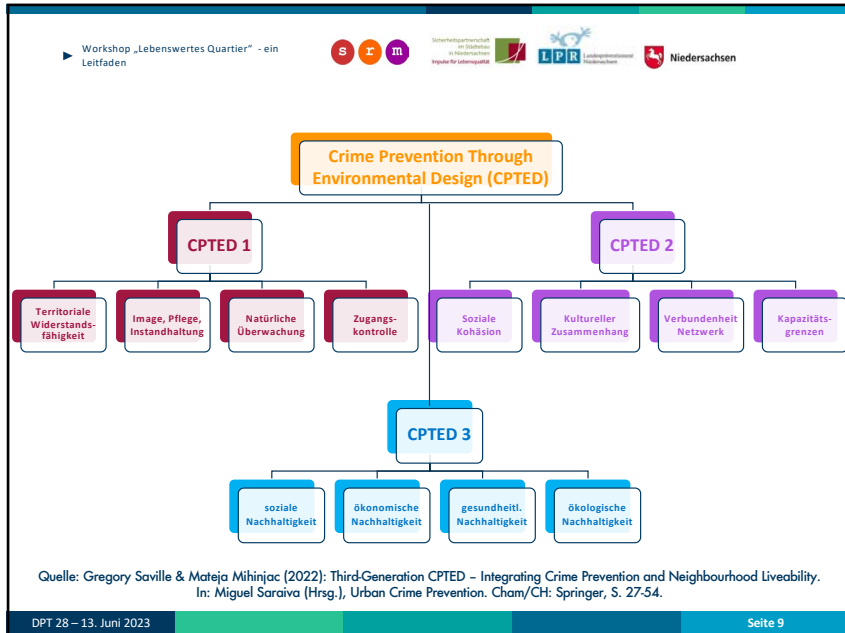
► Workshop „Lebenswertes Quartier" - ein Leitfaden

s r m

Sicherheitspartnerschaft im Städtebau in Niedersachsen
Impulse für Lebensqualität

LPR Landespräventionsrat Niedersachsen

Niedersachsen

Crime Prevention Through Environmental Design (CPTED)

CPTED 1

CPTED 2

Territoriale Widerstandsfähigkeit

Image, Pflege, Instandhaltung

Natürliche Überwachung

Zugangskontrolle

Soziale Kohäsion

Kultureller Zusammenhang

Verbundenheit Netzwerk

Kapazitätsgrenzen

CPTED 3

soziale Nachhaltigkeit

ökonomische Nachhaltigkeit

gesundheitl. Nachhaltigkeit

ökologische Nachhaltigkeit

Quelle: Gregory Saville & Mateja Mihinjac (2022): Third-Generation CPTED – Integrating Crime Prevention and Neighbourhood Liveability. In: Miguel Saraiva (Hrsg.), Urban Crime Prevention. Cham/CH: Springer, S. 27-54.

DPT 28 – 13. Juni 2023

Seite 9